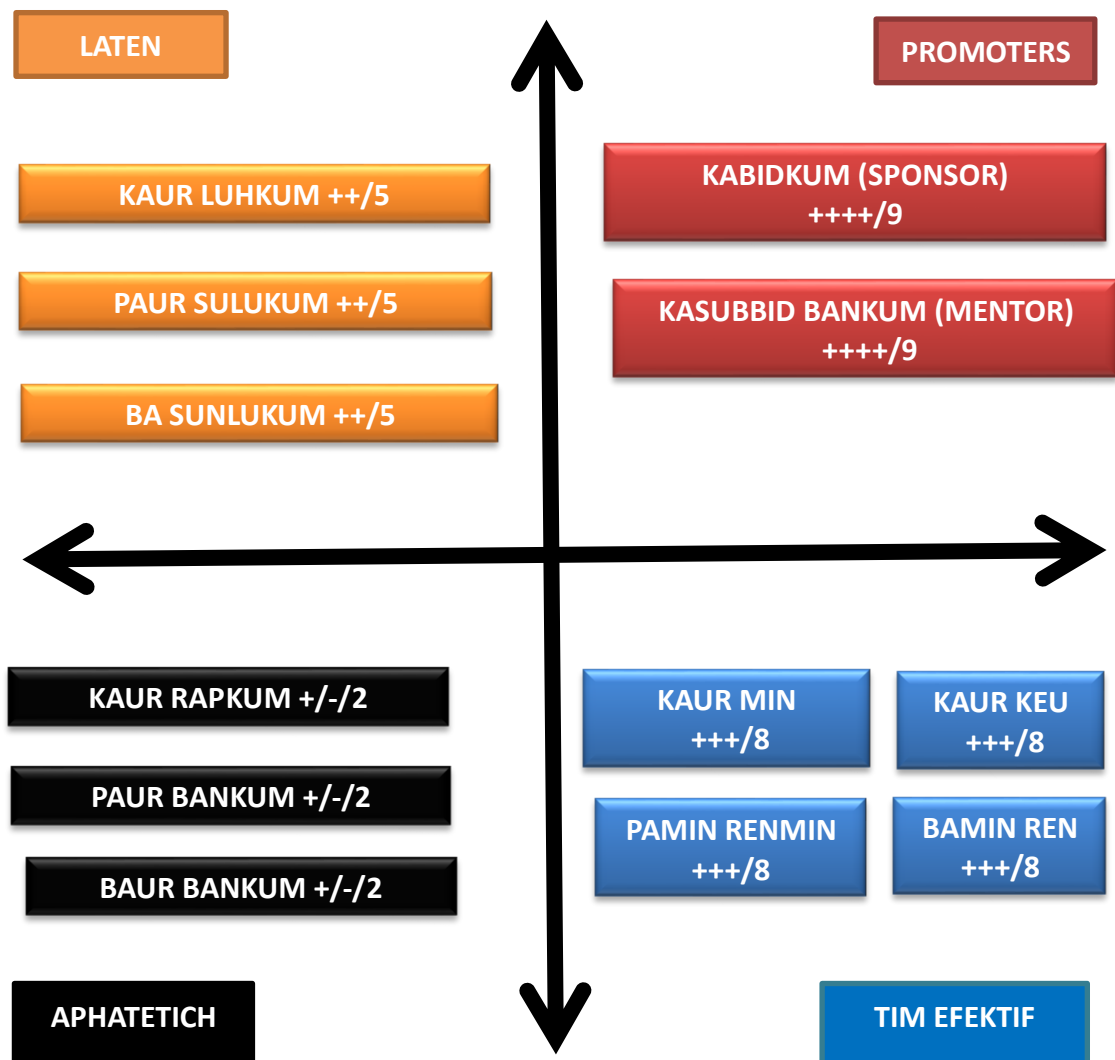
LATEN

PROMOTERS

KAUR LUHKUM ++/5

PAUR SULUKUM ++/5

BA SUNLUKUM ++/5

KABIDKUM (SPONSOR) ++++/9

KASUBBID BANKUM (MENTOR) ++++/9

KAUR RAPKUM +/-/2

PAUR BANKUM +/-/2

BAUR BANKUM +/-/2

KAUR MIN +++/8

KAUR KEU +++/8

PAMIN RENMIN +++/8

BAMIN REN +++/8

APHATETICH

TIM EFEKTIF